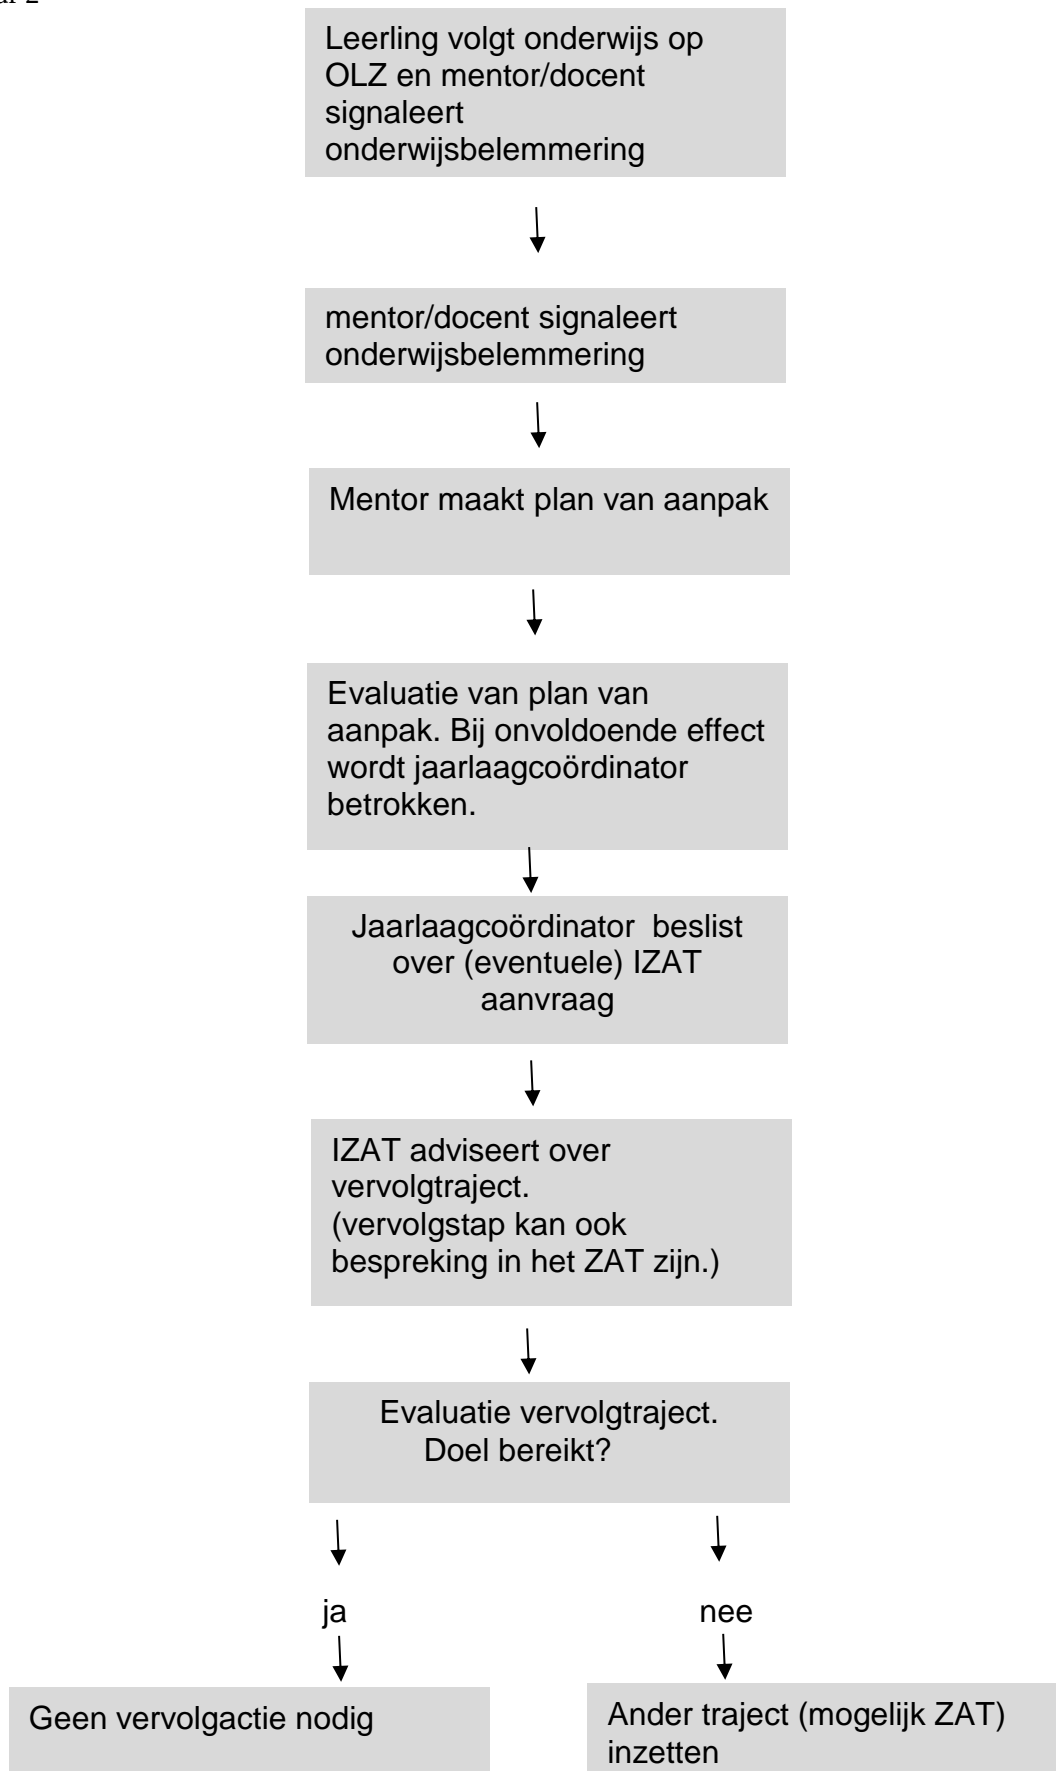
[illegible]ar 2

Leerling volgt onderwijs op OLZ en mentor/docent signaleert onderwijsbelemmering

mentor/docent signaleert onderwijsbelemmering

Mentor maakt plan van aanpak

Evaluatie van plan van aanpak. Bij onvoldoende effect wordt jaarlaagcoördinator betrokken.

Jaarlaagcoördinator beslist over (eventuele) IZAT aanvraag

IZAT adviseert over vervolgtraject. (vervolgstap kan ook bespreking in het ZAT zijn.)

Evaluatie vervolgtraject. Doel bereikt?

ja

nee

Geen vervolgactie nodig

Ander traject (mogelijk ZAT) inzetten